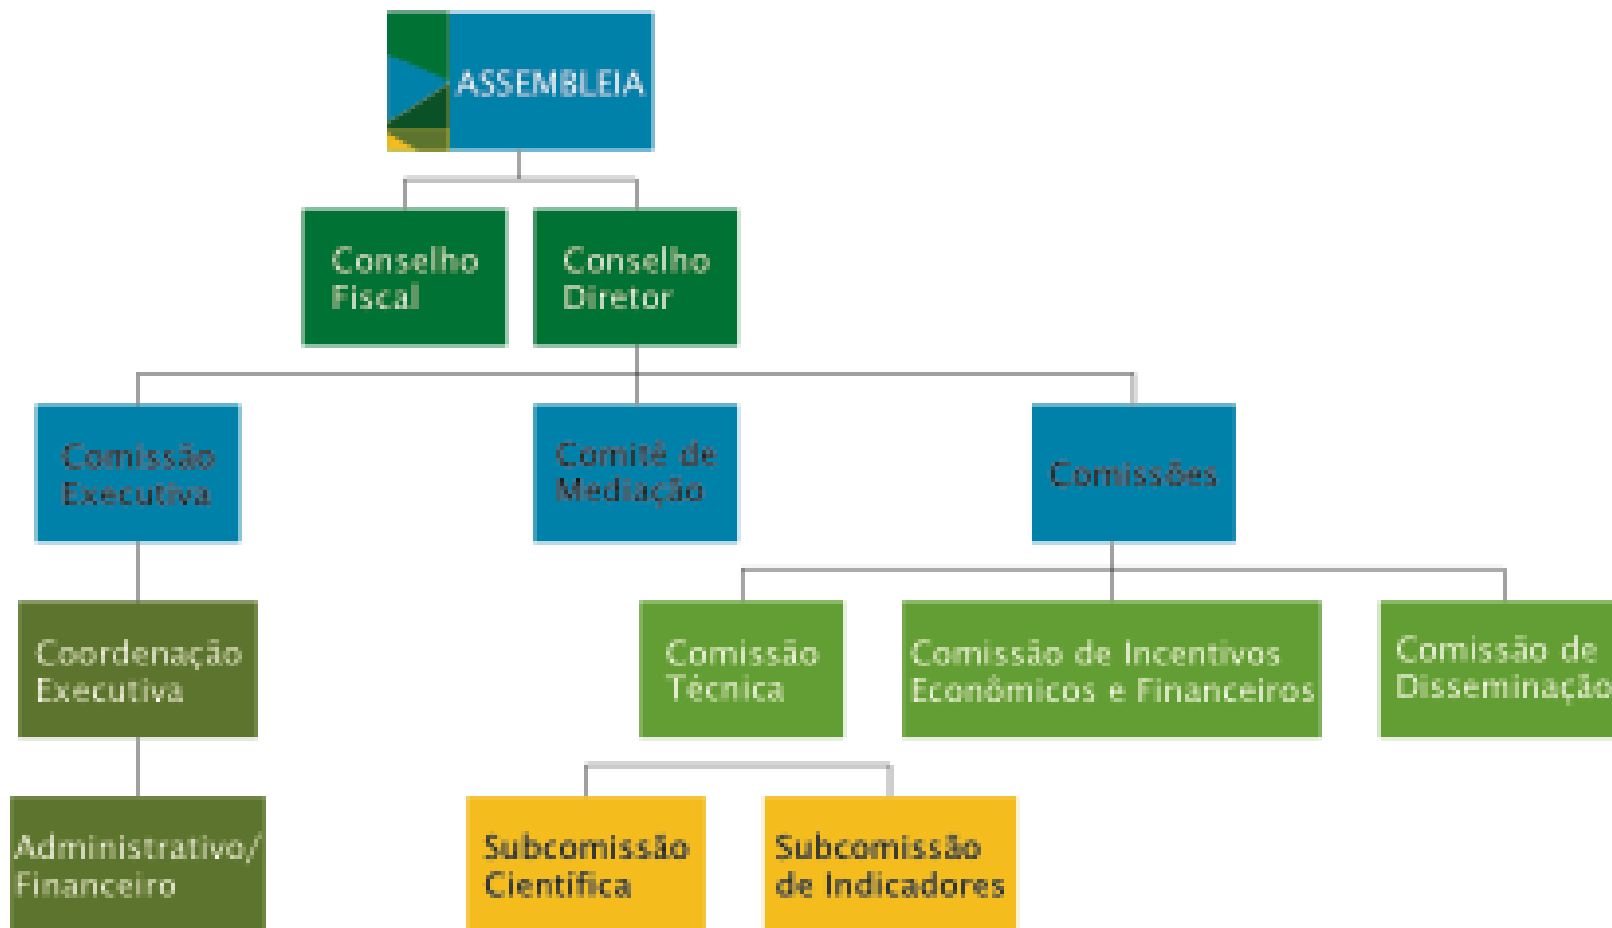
ASSEMBLEIA

Conselho Fiscal

Conselho Diretor

Comissão Executiva

Comitê de Mediação

Comissões

Coordenação Executiva

Comissão Técnica

Comissão de Incentivos Econômicos e Financeiros

Comissão de Disseminação

Administrativo/ Financeiro

Subcomissão Científica

Subcomissão de Indicadores